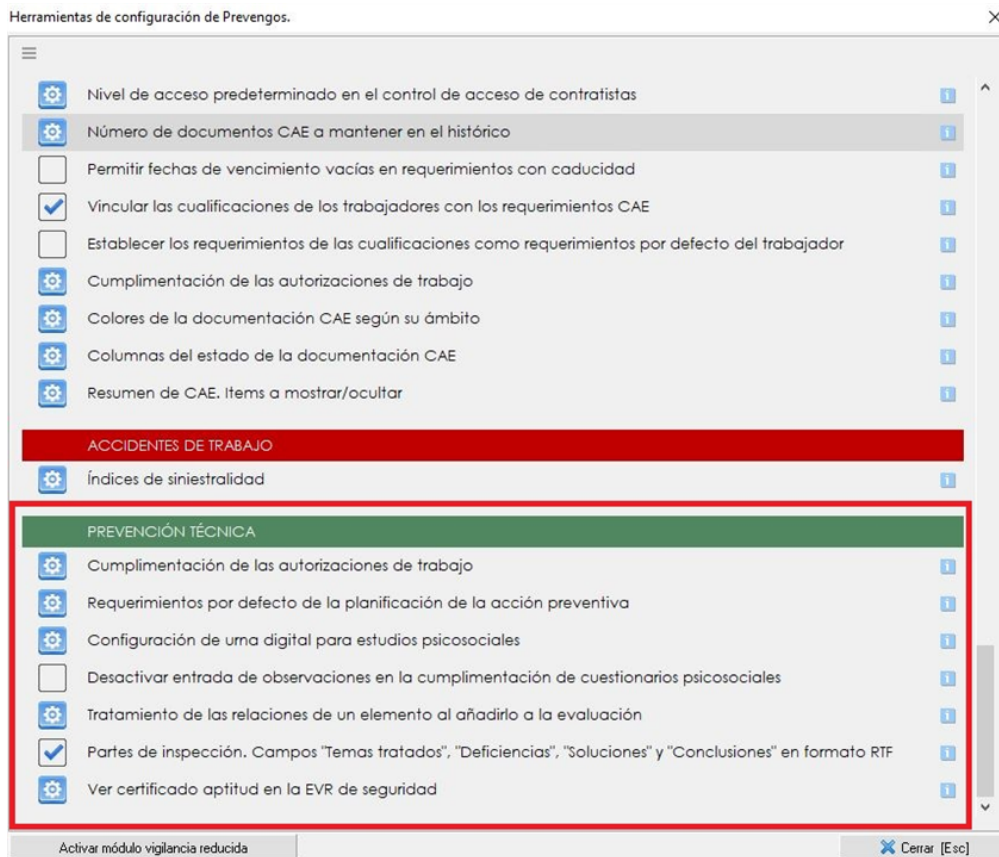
Herramientas de configuración de Prevengos.

×

Nivel de acceso predeterminado en el control de acceso de contratistas

Número de documentos CAE a mantener en el histórico

Permitir fechas de vencimiento vacías en requerimientos con caducidad

Vincular las cualificaciones de los trabajadores con los requerimientos CAE

Establecer los requerimientos de las cualificaciones como requerimientos por defecto del trabajador

Cumplimentación de las autorizaciones de trabajo

Colores de la documentación CAE según su ámbito

Columnas del estado de la documentación CAE

Resumen de CAE. Items a mostrar/ocultar

ACCIDENTES DE TRABAJO

Índices de siniestralidad

PREVENCIÓN TÉCNICA

Cumplimentación de las autorizaciones de trabajo

Requerimientos por defecto de la planificación de la acción preventiva

Configuración de urna digital para estudios psicosociales

Desactivar entrada de observaciones en la cumplimentación de cuestionarios psicosociales

Tratamiento de las relaciones de un elemento al añadirlo a la evaluación

Partes de inspección. Campos "Temas tratados", "Deficiencias", "Soluciones" y "Conclusiones" en formato RTF

Ver certificado aptitud en la EVR de seguridad

Activar módulo vigilancia reducida

Cerrar [Esc]